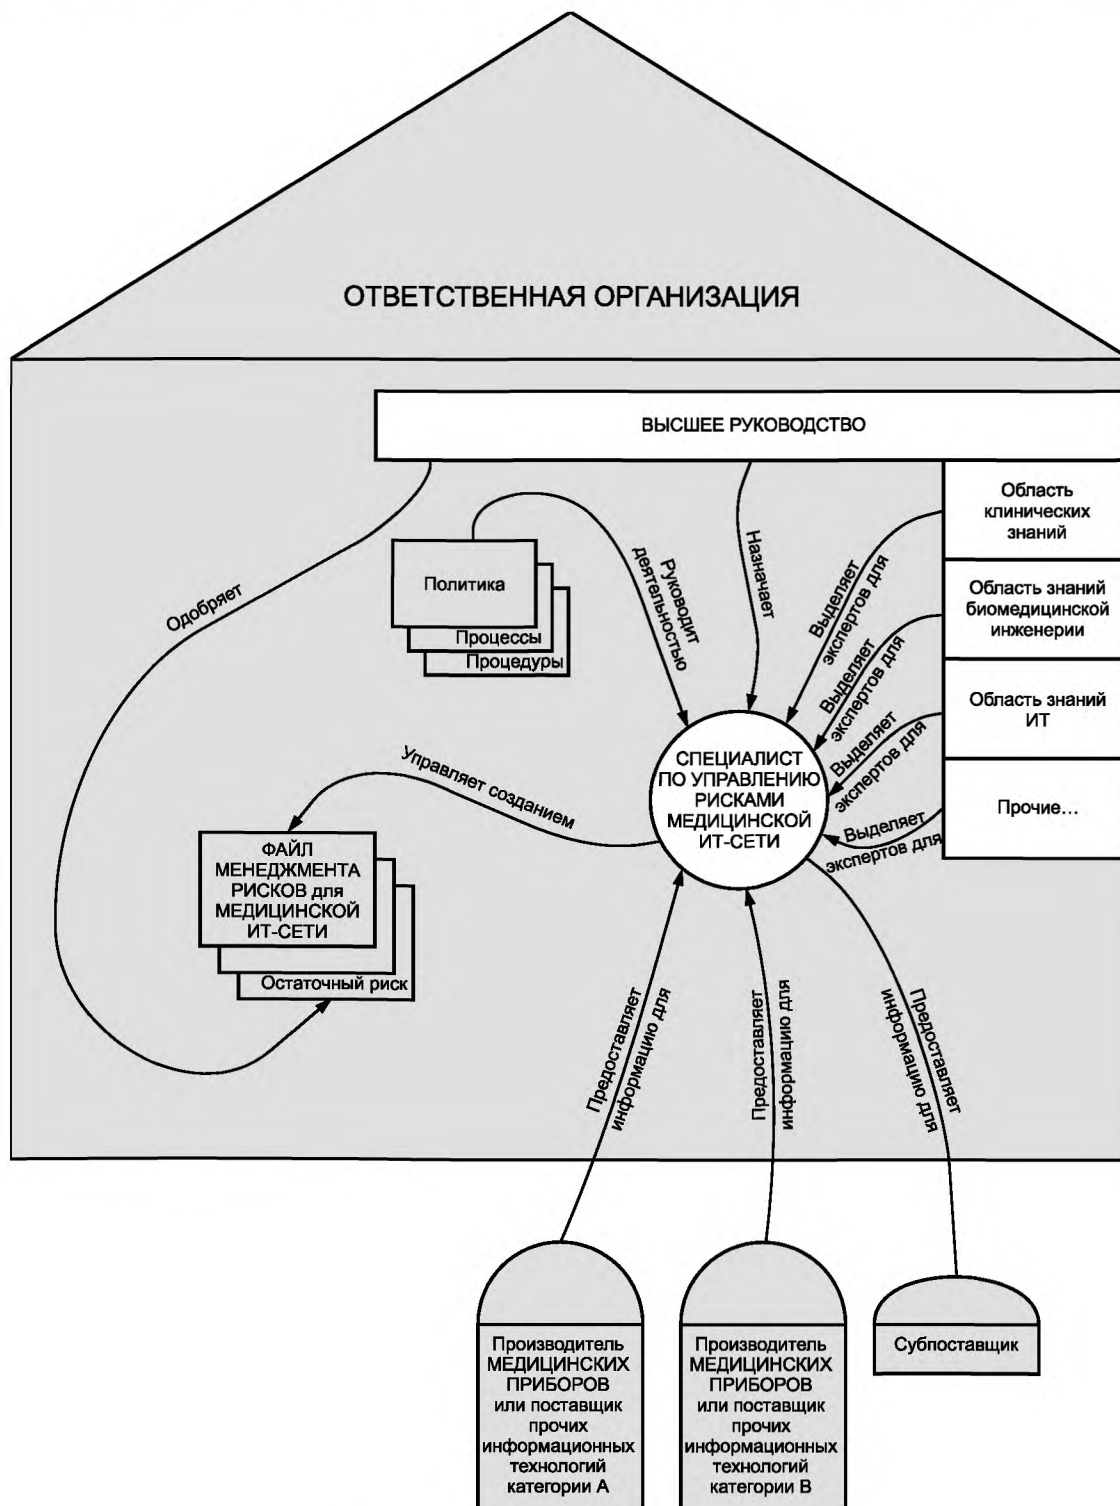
ОТВЕТСТВЕННАЯ ОРГАНИЗАЦИЯ

ВЫСШЕЕ РУКОВОДСТВО

Область клинических знаний

Область знаний биомедицинской инженерии

Область знаний ИТ

Прочие...

Одобряет

Политика

Процессы

Процедуры

Руководит деятельностью

Назначает

Выделяет экспертов для

Выделяет экспертов для

Выделяет экспертов для

Выделяет экспертов для

Управляет созданием

СПЕЦИАЛИСТ ПО УПРАВЛЕНИЮ РИСКАМИ МЕДИЦИНСКОЙ ИТ-СЕТИ

ФАЙЛ МЕНЕДЖМЕНТА РИСКОВ для МЕДИЦИНСКОЙ ИТ-СЕТИ

Остаточный риск

Предоставляет информацию для

Предоставляет информацию для

Предоставляет информацию для

Производитель МЕДИЦИНСКИХ ПРИБОРОВ или поставщик прочих информационных технологий категории А

Производитель МЕДИЦИНСКИХ ПРИБОРОВ или поставщик прочих информационных технологий категории В

Субпоставщик